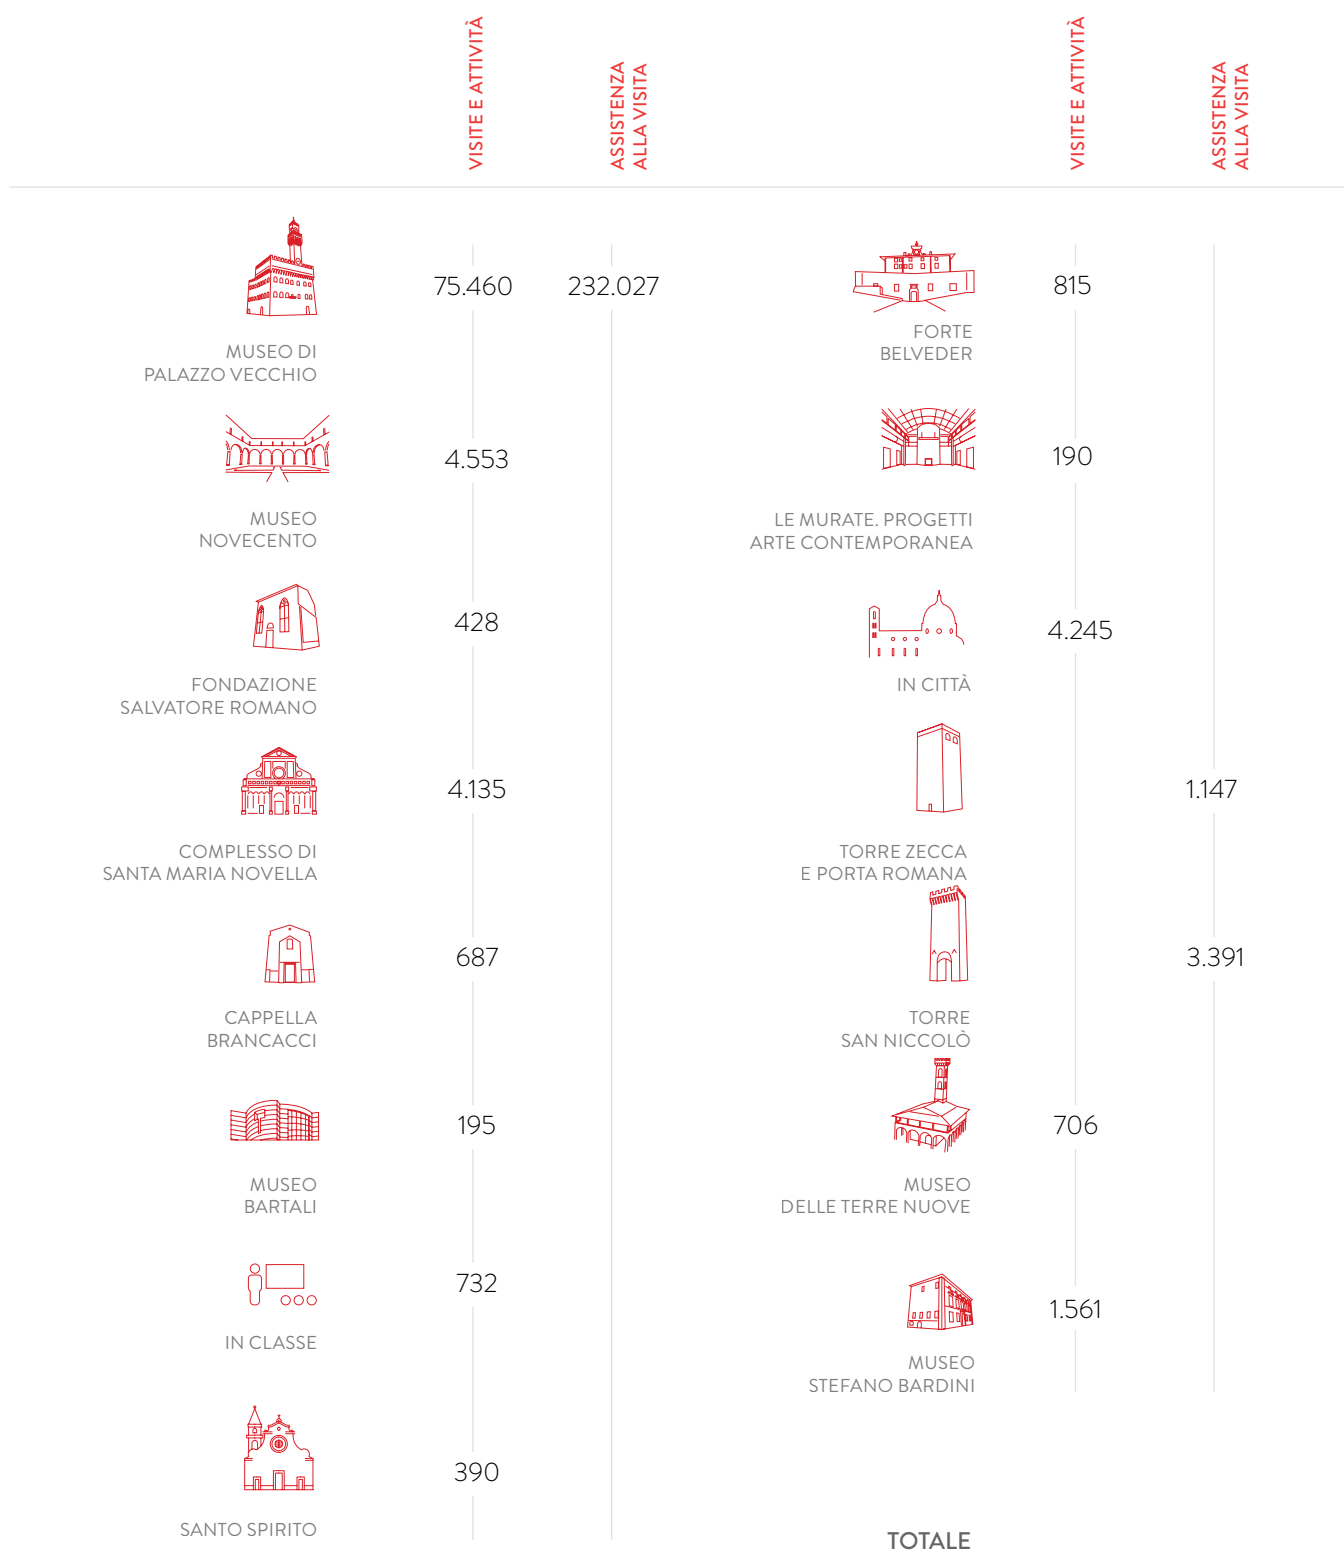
VISITE E ATTIVITÀ

ASSISTENZA ALLA VISITA

VISITE E ATTIVITÀ

ASSISTENZA ALLA VISITA

MUSEO DI PALAZZO VECCHIO

75.460

232.027

FORTE BELVEDER

815

MUSEO NOVECENTO

4.553

LE MURATE. PROGETTI ARTE CONTEMPORANEA

190

FONDAZIONE SALVATORE ROMANO

428

IN CITTÀ

4.245

COMPLESSO DI SANTA MARIA NOVELLA

4.135

TORRE ZECCA E PORTA ROMANA

1.147

CAPPELLA BRANCACCI

687

TORRE SAN NICCOLÒ

3.391

MUSEO BARTALI

195

MUSEO DELLE TERRE NUOVE

706

IN CLASSE

732

MUSEO STEFANO BARDINI

1.561

SANTO SPIRITO

390

TOTALE